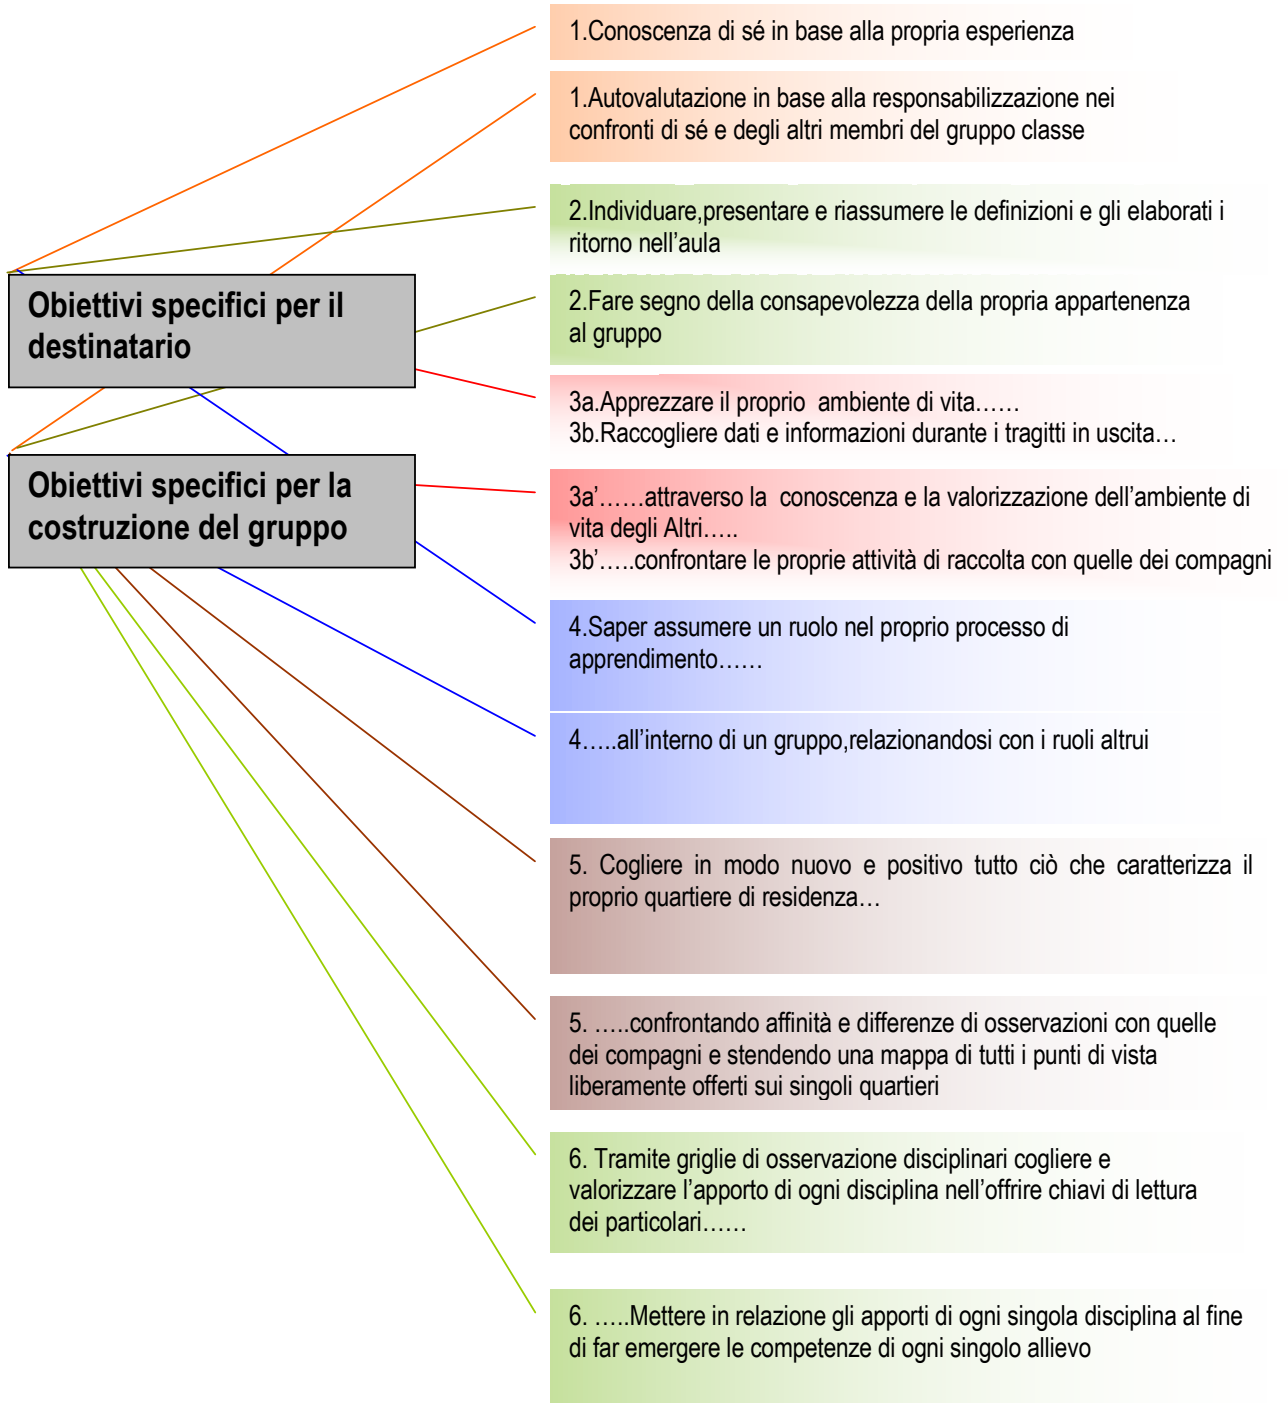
Obiettivi specifici per il destinatario

Obiettivi specifici per la costruzione del gruppo

1.Conoscenza di sé in base alla propria esperienza

1.Autovalutazione in base alla responsabilizzazione nei confronti di sé e degli altri membri del gruppo classe

2.Individuare,presentare e riassumere le definizioni e gli elaborati i ritorno nell'aula

2.Fare segno della consapevolezza della propria appartenenza al gruppo

3a.Apprezzare il proprio ambiente di vita……
3b.Raccogliere dati e informazioni durante i tragitti in uscita…

3a'……attraverso la conoscenza e la valorizzazione dell'ambiente di vita degli Altri…..
3b'…..confrontare le proprie attività di raccolta con quelle dei compagni

4.Saper assumere un ruolo nel proprio processo di apprendimento……

4…..all'interno di un gruppo,relazionandosi con i ruoli altrui

5. Cogliere in modo nuovo e positivo tutto ciò che caratterizza il proprio quartiere di residenza…

5. …..confrontando affinità e differenze di osservazioni con quelle dei compagni e stendendo una mappa di tutti i punti di vista liberamente offerti sui singoli quartieri

6. Tramite griglie di osservazione disciplinari cogliere e valorizzare l'apporto di ogni disciplina nell'offrire chiavi di lettura dei particolari……

6. …..Mettere in relazione gli apporti di ogni singola disciplina al fine di far emergere le competenze di ogni singolo allievo